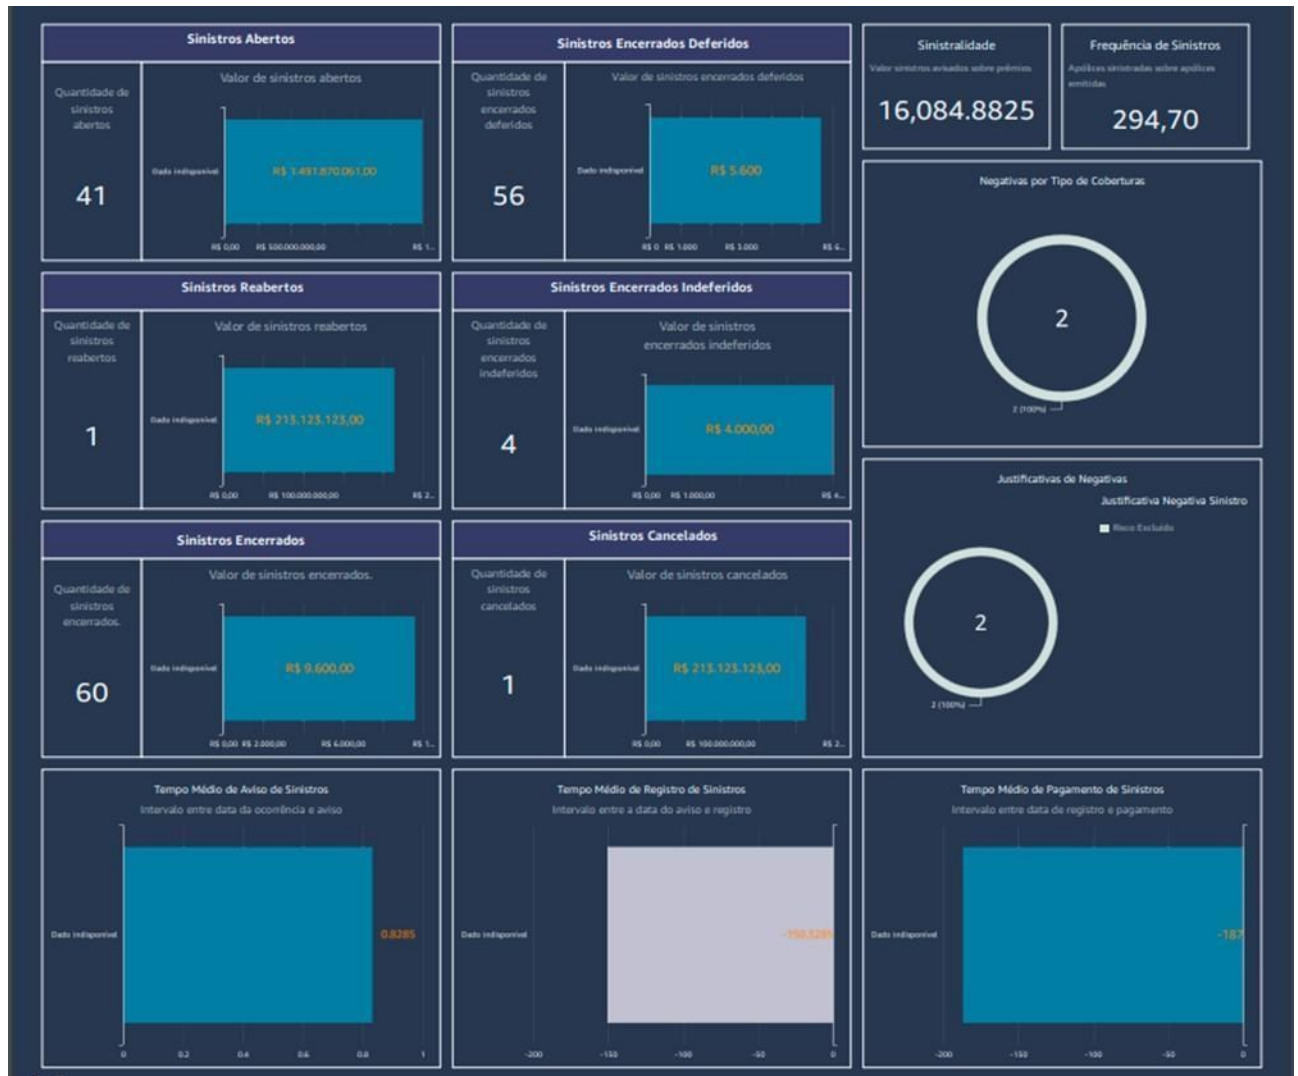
Sinistros Abertos

Quantidade de sinistros abertos

41

Valor de sinistros abertos

Dado indisponível

R$ 1.491.870.061,00

R$ 0,00 R$ 500.000.000,00 R$ 1...

Sinistros Encerrados Deferidos

Quantidade de sinistros encerrados deferidos

56

Valor de sinistros encerrados deferidos

Dado indisponível

R$ 5.600

R$ 0 R$ 1.000 R$ 3.000 R$ 6...

Sinistralidade

Valor sinistros avisados sobre prêmios

16,084.8825

Frequência de Sinistros

Apólices sinistradas sobre apólices emitidas

294,70

Negativas por Tipo de Coberturas

2

2 (100%)

Sinistros Reabertos

Quantidade de sinistros reabertos

1

Valor de sinistros reabertos

Dado indisponível

R$ 213.123.123,00

R$ 0,00 R$ 100.000.000,00 R$ 2...

Sinistros Encerrados Indeferidos

Quantidade de sinistros encerrados indeferidos

4

Valor de sinistros encerrados indeferidos

Dado indisponível

R$ 4.000,00

R$ 0,00 R$ 1.000,00 R$ 4...

Justificativas de Negativas

Justificativa Negativa Sinistro

Risco Excluído

2

2 (100%)

Sinistros Encerrados

Quantidade de sinistros encerrados.

60

Valor de sinistros encerrados.

Dado indisponível

R$ 9.600,00

R$ 0,00 R$ 2.000,00 R$ 6.000,00 R$ 1...

Sinistros Cancelados

Quantidade de sinistros cancelados

1

Valor de sinistros cancelados

Dado indisponível

R$ 213.123.123,00

R$ 0,00 R$ 100.000.000,00 R$ 2...

Tempo Médio de Aviso de Sinistros

Intervalo entre data da ocorrência e aviso

Dado indisponível

0.8285

0 0.2 0.4 0.6 0.8 1

Tempo Médio de Registro de Sinistros

Intervalo entre a data do aviso e registro

Dado indisponível

-150.5285

-200 -150 -100 -50 0

Tempo Médio de Pagamento de Sinistros

Intervalo entre data de registro e pagamento

Dado indisponível

-187

-200 -150 -100 -50 0